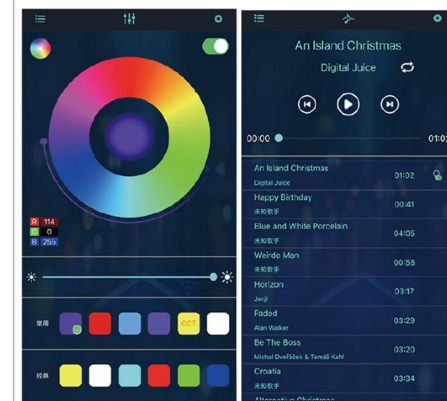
R 114
G 0
B 255

常用

CCT

经典

An Island Christmas

Digital Juice

00:00

01:0

An Island Christmas
Digital Juice
01:02

Happy Birthday
未知歌手
00:41

Blue and White Porcelain
未知歌手
04:05

Weirdo Man
未知歌手
00:58

Horizon
Jenji
03:17

Faded
Alan Walker
03:29

Be The Boss
Michal Dvořáček & Tomáš Kahl
03:20

Croatia
未知歌手
03:34

Alternative Christmas